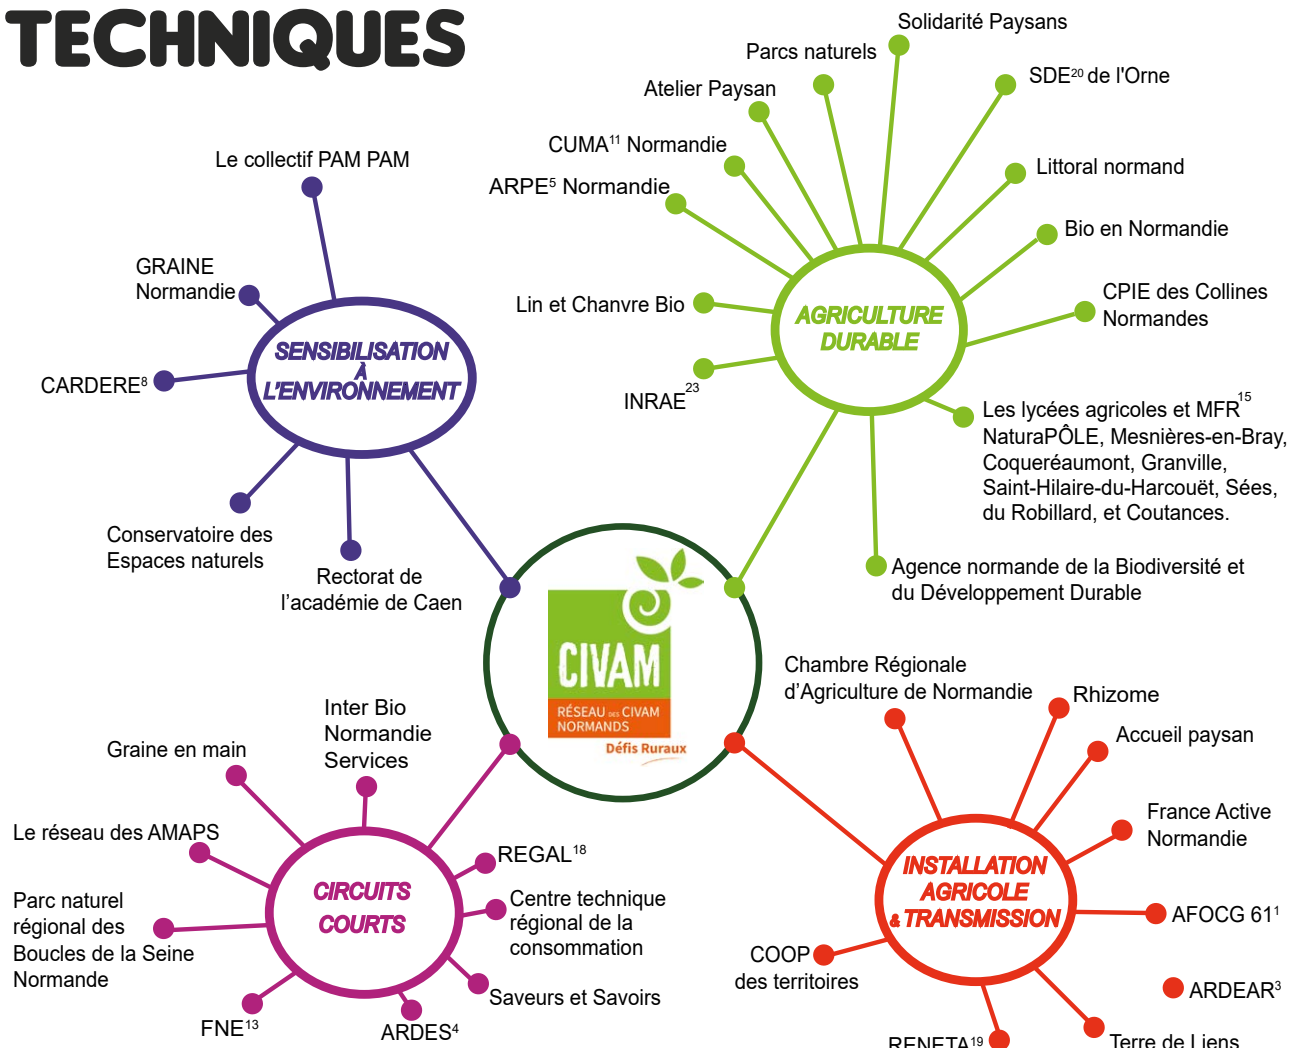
TECHNIQUES

Le collectif PAM PAM

GRAINE Normandie

CARDERE$^{8}$

SENSIBILISATION À L'ENVIRONNEMENT

Conservatoire des Espaces naturels

Rectorat de l'académie de Caen

Solidarité Paysans

Parcs naturels

SDE$^{20}$ de l'Orne

Atelier Paysan

CUMA$^{11}$ Normandie

Littoral normand

ARPE$^{5}$ Normandie

Bio en Normandie

CPIE des Collines Normandes

Lin et Chanvre Bio

AGRICULTURE DURABLE

INRAE$^{23}$

Les lycées agricoles et MFR$^{15}$ NaturaPÔLE, Mesnières-en-Bray, Coqueréaumont, Granville, Saint-Hilaire-du-Harcouët, Sées, du Robillard, et Coutances.

Agence normande de la Biodiversité et du Développement Durable

CIVAM
RÉSEAU DES CIVAM NORMANDS
Défis Ruraux

Chambre Régionale d'Agriculture de Normandie

Rhizome

Accueil paysan

France Active Normandie

INSTALLATION AGRICOLE & TRANSMISSION

AFOCG 61$^{1}$

COOP des territoires

ARDEAR$^{3}$

RENETA$^{19}$

Terre de Liens

Inter Bio Normandie Services

Graine en main

Le réseau des AMAPS

CIRCUITS COURTS

REGAL$^{18}$

Parc naturel régional des Boucles de la Seine Normande

Centre technique régional de la consommation

Saveurs et Savoirs

FNE$^{13}$

ARDES$^{4}$